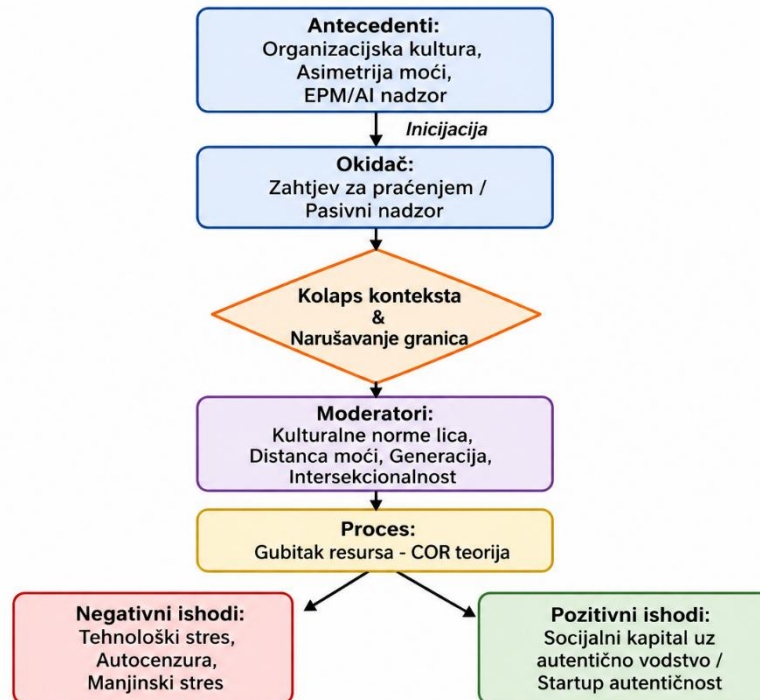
Antecedenti:
Organizacijska kultura,
Asimetrija moći,
EPM/AI nadzor

Inicijacija

Okidač:
Zahtjev za praćenjem /
Pasivni nadzor

Kolaps konteksta
&
Narušavanje granica

Moderatori:
Kulturalne norme lica,
Distanca moći, Generacija,
Intersekcionalnost

Proces:
Gubitak resursa - COR teorija

Negativni ishodi:
Tehnološki stres,
Autocenzura,
Manjinski stres

Pozitivni ishodi:
Socijalni kapital uz
autentično vodstvo /
Startup autentičnost